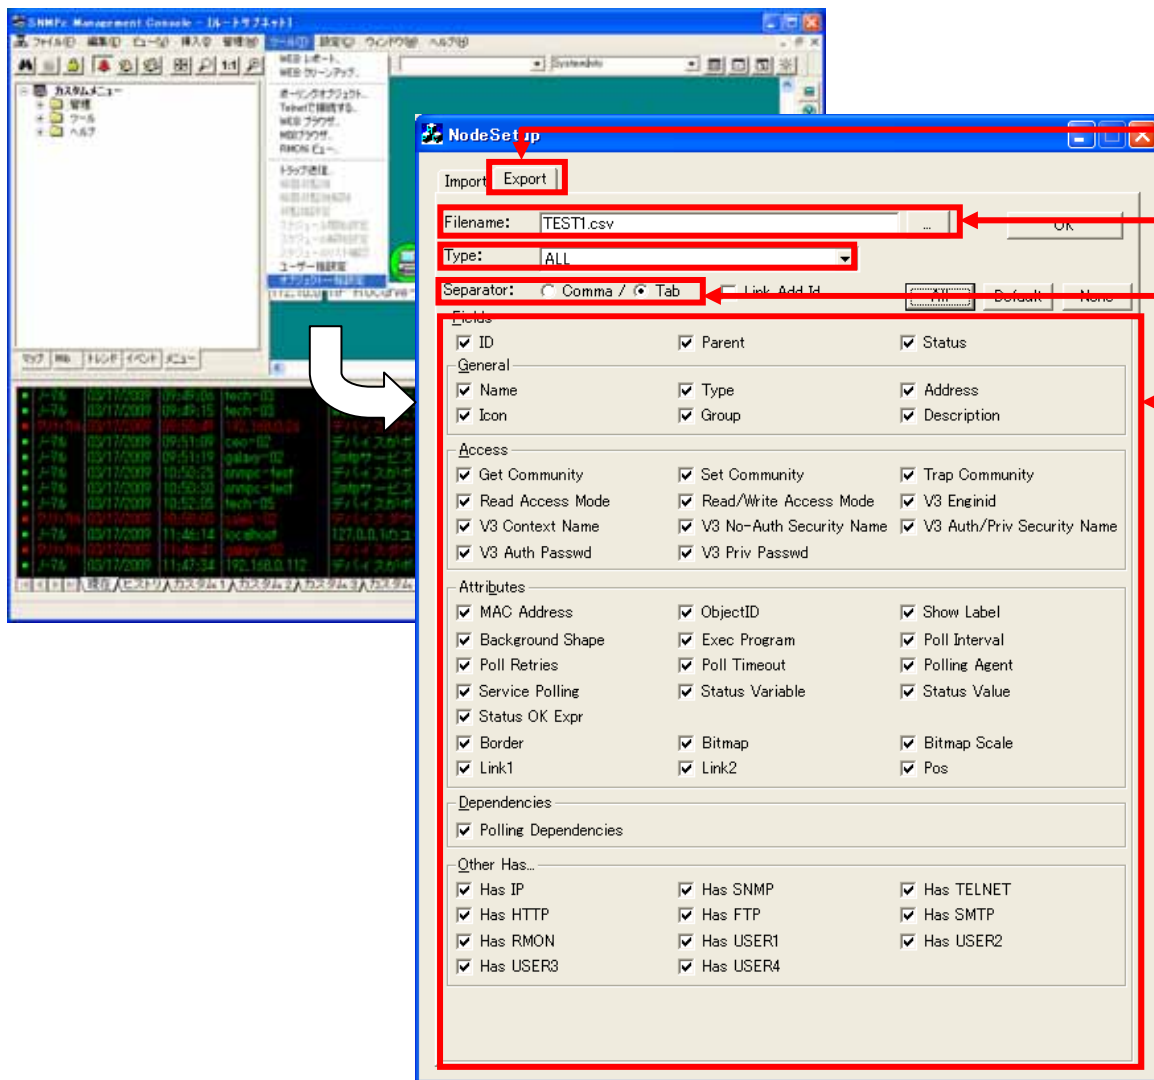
SNMPc Management Console - [ルートサブネット]
ファイル(F) 編集(E) ビュー(V) 挿入(I) 管理(M) ツール(T) 設定(C) ウィンドウ(W) ヘルプ(H)

カスタムメニュー
管理
ツール
ヘルプ

WEB レポート...
WEB ウィーンアップ...
ポーリングオブジェクト...
Telnetで接続する...
WEB ブラウザ...
MIBブラウザ...
RMON ビュー...
トラップ送信...
ユーザー指定
オブジェクト指定

マップ Mib トレンド イベント メニュー

現在 ヒストリ カスタム1 カスタム2 カスタム3 カスタム

NodeSetup

Import Export

Filename: TEST1.csv ...

OK

Type: ALL

Separator: Comma / Tab Link Add Id All Default None

Fields
ID Parent Status

General
Name Type Address
Icon Group Description

Access
Get Community Set Community Trap Community
Read Access Mode Read/Write Access Mode V3 Engineid
V3 Context Name V3 No-Auth Security Name V3 Auth/Priv Security Name
V3 Auth Passwd V3 Priv Passwd

Attributes
MAC Address ObjectID Show Label
Background Shape Exec Program Poll Interval
Poll Retries Poll Timeout Polling Agent
Service Polling Status Variable Status Value
Status OK Expr
Border Bitmap Bitmap Scale
Link1 Link2 Pos

Dependencies
Polling Dependencies

Other Has...
Has IP Has SNMP Has TELNET
Has HTTP Has FTP Has SMTP
Has RMON Has USER1 Has USER2
Has USER3 Has USER4